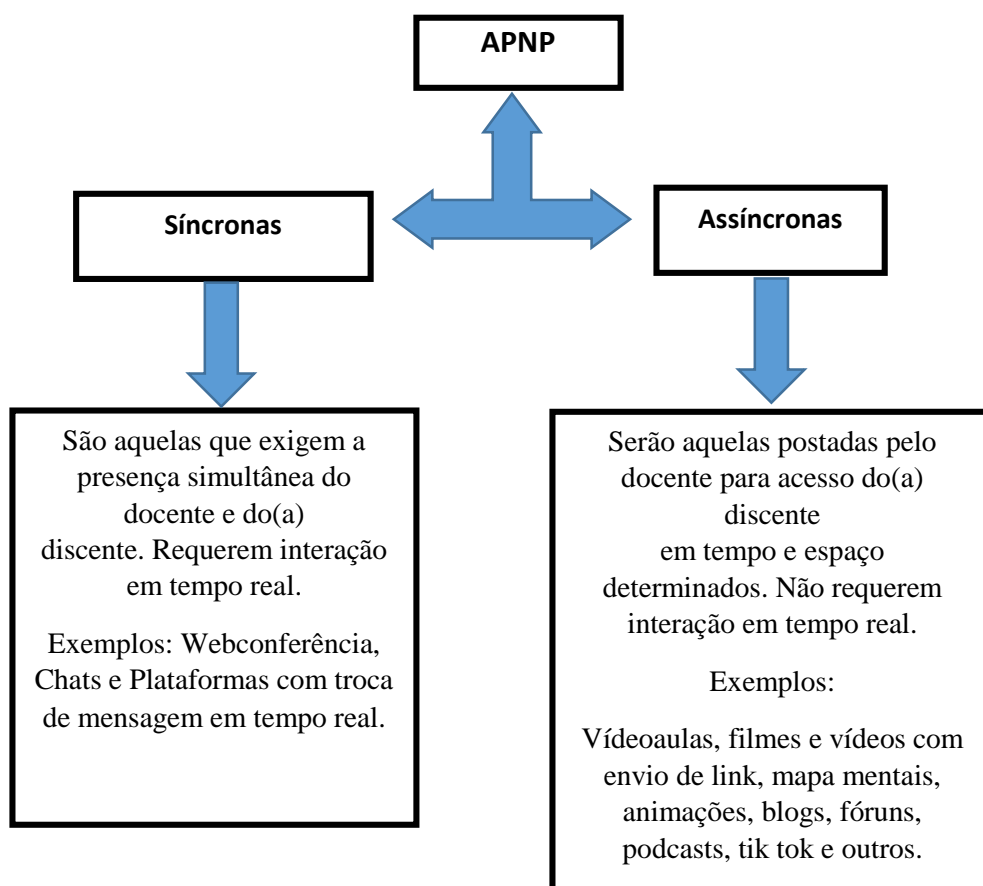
APNP

Síncronas

Assíncronas

São aquelas que exigem a presença simultânea do docente e do(a) discente. Requerem interação em tempo real.

Exemplos: Webconferência, Chats e Plataformas com troca de mensagem em tempo real.

Serão aquelas postadas pelo docente para acesso do(a) discente em tempo e espaço determinados. Não requerem interação em tempo real.

Exemplos:

Vídeoaulas, filmes e vídeos com envio de link, mapa mentais, animações, blogs, fóruns, podcasts, tik tok e outros.